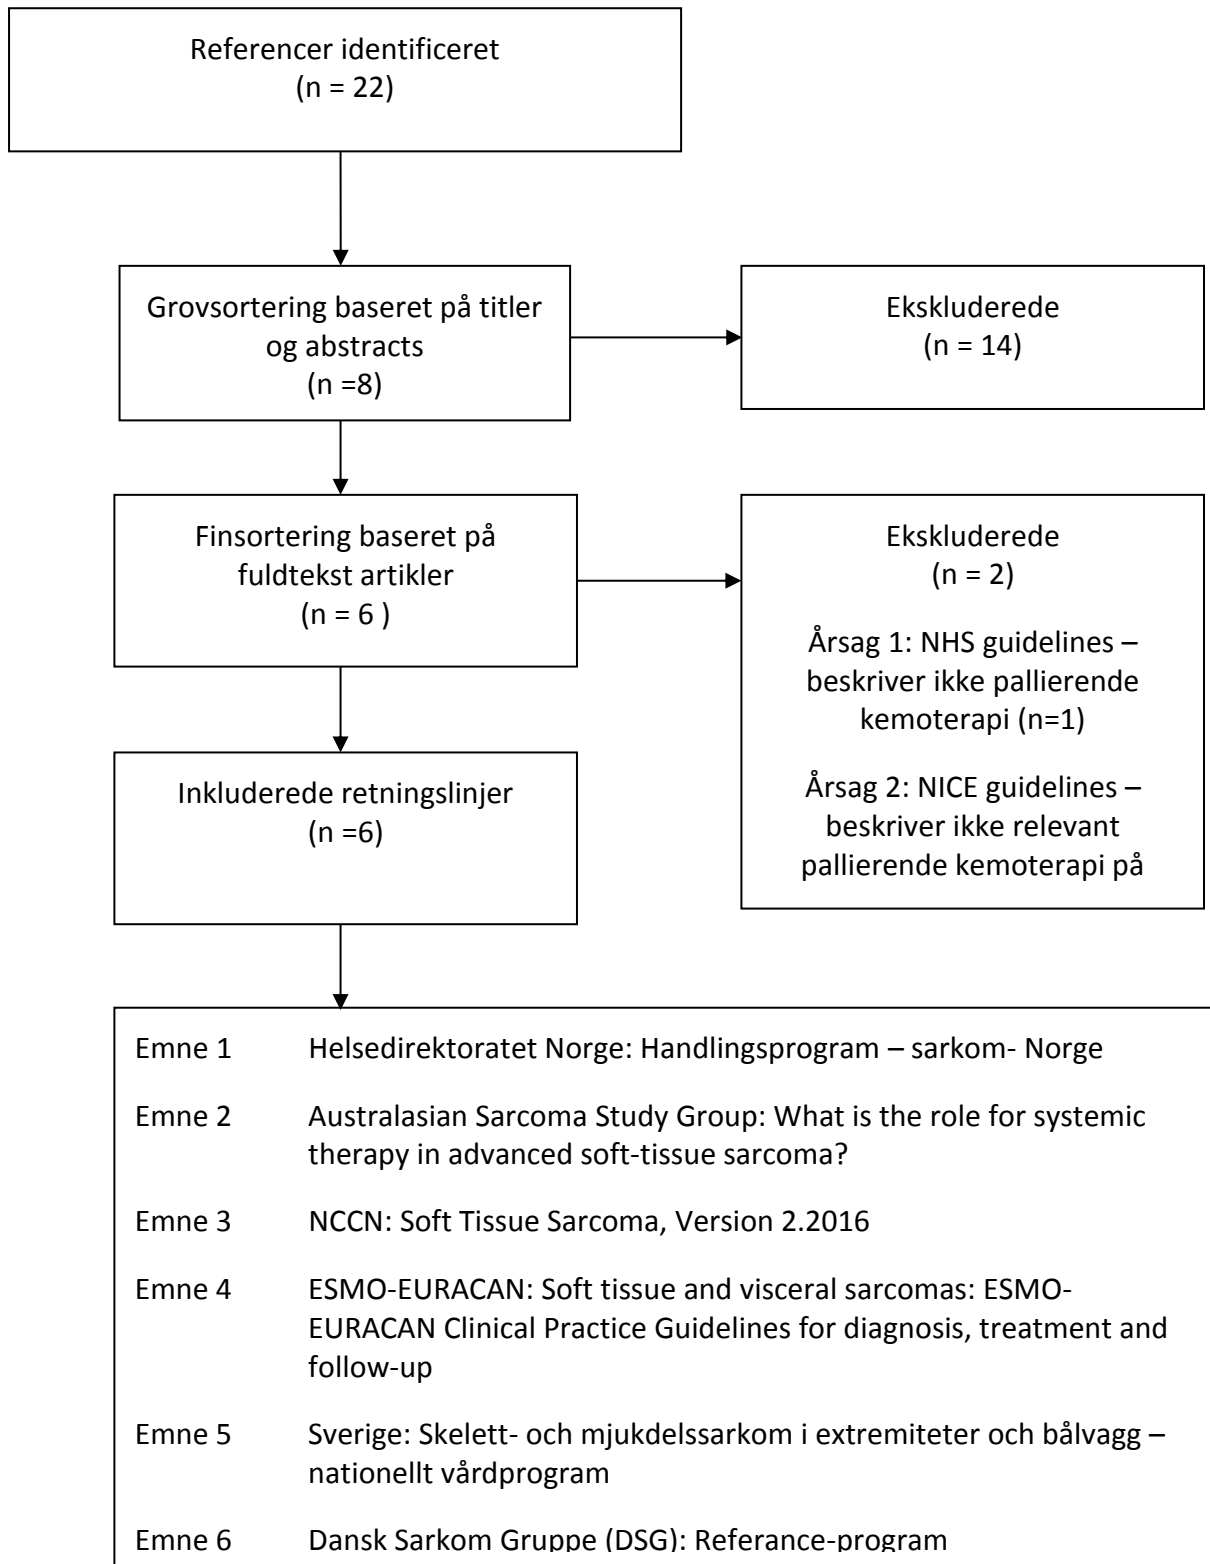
Referencer identificeret
(n = 22)

Grovsortering baseret på titler og abstracts
(n =8)

Ekskluderede
(n = 14)

Finsortering baseret på fuldtekst artikler
(n = 6 )

Ekskluderede
(n = 2)

Årsag 1: NHS guidelines – beskriver ikke pallierende kemoterapi (n=1)

Årsag 2: NICE guidelines – beskriver ikke relevant pallierende kemoterapi på

Inkluderede retningslinjer
(n =6)

| | |
|---|---|
| Emne 1 | Helsedirektoratet Norge: Handlingsprogram – sarkom- Norge |
| Emne 2 | Australasian Sarcoma Study Group: What is the role for systemic therapy in advanced soft-tissue sarcoma? |
| Emne 3 | NCCN: Soft Tissue Sarcoma, Version 2.2016 |
| Emne 4 | ESMO-EURACAN: Soft tissue and visceral sarcomas: ESMO-EURACAN Clinical Practice Guidelines for diagnosis, treatment and follow-up |
| Emne 5 | Sverige: Skelett- och mjukdelssarkom i extremiteter och bålvagg – nationellt vårdprogram |
| Emne 6 | Dansk Sarkom Gruppe (DSG): Referance-program |